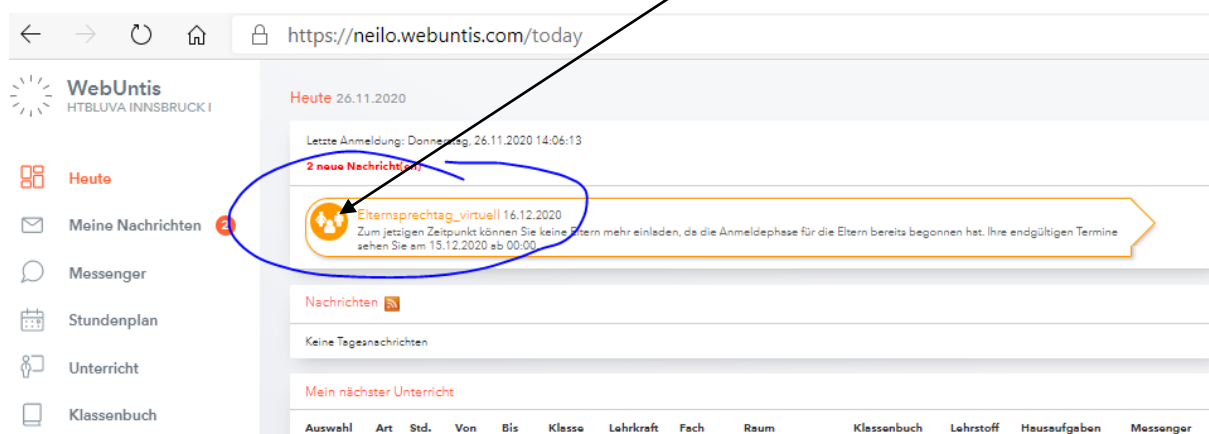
https://neilo.webuntis.com/today

WebUntis
HTBLUVA INNSBRUCK I

Heute
Meine Nachrichten 2
Messenger
Stundenplan
Unterricht
Klassenbuch

Heute 26.11.2020

Letzte Anmeldung: Donnerstag, 26.11.2020 14:06:13
2 neue Nachricht(en)

Elternsprechtag_virtuell 16.12.2020
Zum jetzigen Zeitpunkt können Sie keine Eltern mehr einladen, da die Anmeldephase für die Eltern bereits begonnen hat. Ihre endgültigen Termine sehen Sie am 15.12.2020 ab 00:00

Nachrichten

Keine Tagesnachrichten

Mein nächster Unterricht

| Auswahl | Art | Std. | Von | Bis | Klasse | Lehrkraft | Fach | Raum | Klassenbuch | Lehrstoff | Hausaufgaben | Messenger |
|---|---|---|---|---|---|---|---|---|---|---|---|---|